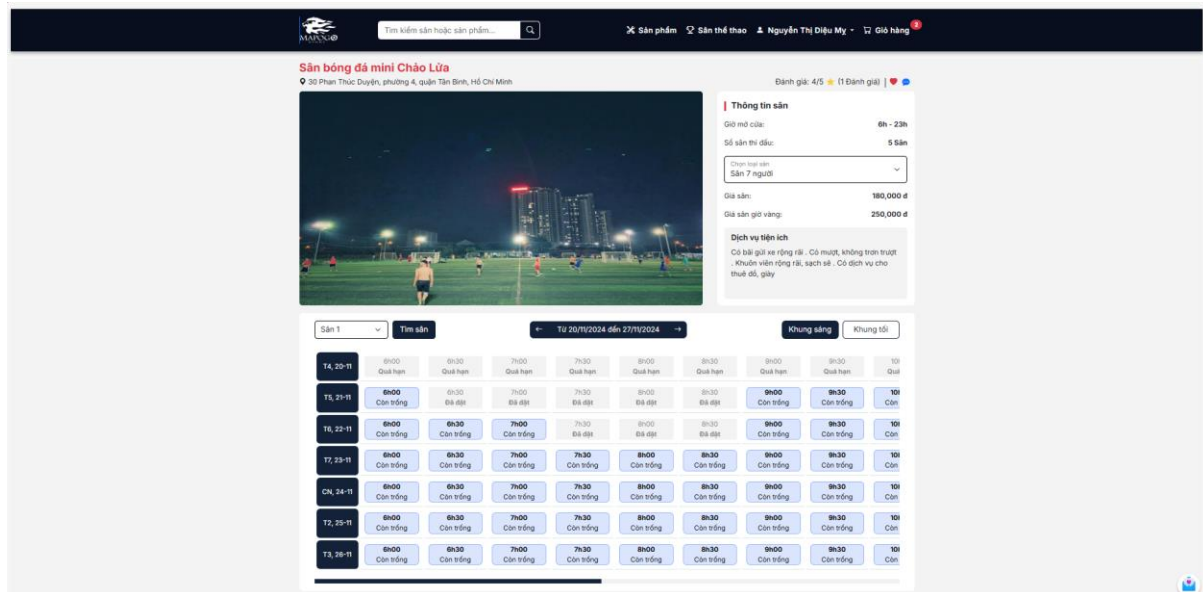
MAPOGO

Tìm kiếm sân hoặc sản phẩm...

Sản phẩm Sân thể thao Nguyễn Thị Diệu My Giỏ hàng 2

Sân bóng đá mini Chảo Lửa

30 Phan Thúc Duyện, phường 4, quận Tân Bình, Hồ Chí Minh

Đánh giá: 4/5 (1 Đánh giá) |

Thông tin sân

Giờ mở cửa: 6h - 23h

Số sân thi đấu: 5 Sân

Chọn loại sân
Sân 7 người

Giá sân: 180,000 đ

Giá sân giờ vàng: 250,000 đ

Dịch vụ tiện ích

Có bãi gửi xe rộng rãi . Cỏ mượt, không trơn trượt . Khuôn viên rộng rãi, sạch sẽ . Có dịch vụ cho thuê đồ, giày

Sân 1 Tìm sân

← Từ 20/11/2024 đến 27/11/2024 →

Khung sáng Khung tối

| | | | | | | | | | |
|---|---|---|---|---|---|---|---|---|---|
| T4, 20-11 | 6h00 Quá hạn | 6h30 Quá hạn | 7h00 Quá hạn | 7h30 Quá hạn | 8h00 Quá hạn | 8h30 Quá hạn | 9h00 Quá hạn | 9h30 Quá hạn | 10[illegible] Quá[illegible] |
| T5, 21-11 | 6h00 Còn trống | 6h30 Đã đặt | 7h00 Đã đặt | 7h30 Đã đặt | 8h00 Đã đặt | 8h30 Đã đặt | 9h00 Còn trống | 9h30 Còn trống | 10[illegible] Còn |
| T6, 22-11 | 6h00 Còn trống | 6h30 Còn trống | 7h00 Còn trống | 7h30 Đã đặt | 8h00 Đã đặt | 8h30 Đã đặt | 9h00 Còn trống | 9h30 Còn trống | 10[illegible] Còn |
| T7, 23-11 | 6h00 Còn trống | 6h30 Còn trống | 7h00 Còn trống | 7h30 Còn trống | 8h00 Còn trống | 8h30 Còn trống | 9h00 Còn trống | 9h30 Còn trống | 10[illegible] Còn |
| CN, 24-11 | 6h00 Còn trống | 6h30 Còn trống | 7h00 Còn trống | 7h30 Còn trống | 8h00 Còn trống | 8h30 Còn trống | 9h00 Còn trống | 9h30 Còn trống | 10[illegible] Còn |
| T2, 25-11 | 6h00 Còn trống | 6h30 Còn trống | 7h00 Còn trống | 7h30 Còn trống | 8h00 Còn trống | 8h30 Còn trống | 9h00 Còn trống | 9h30 Còn trống | 10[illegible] Còn |
| T3, 26-11 | 6h00 Còn trống | 6h30 Còn trống | 7h00 Còn trống | 7h30 Còn trống | 8h00 Còn trống | 8h30 Còn trống | 9h00 Còn trống | 9h30 Còn trống | 10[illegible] Còn |